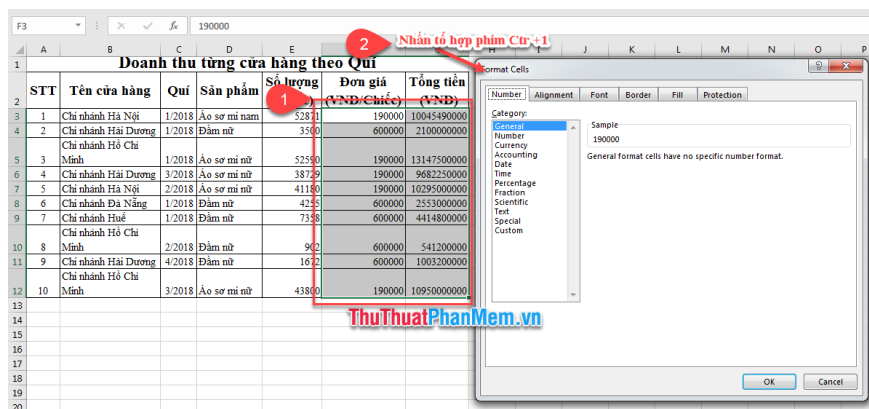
F3 | $f_x$ | 190000

2 Nhấn tổ hợp phím Ctr +1

Doanh thu từng cửa hàng theo Quí

| STT | Tên cửa hàng | Quí | Sản phẩm | Số lượng | Đơn giá (VND/Chiếc) | Tổng tiền (VND) |
|---|---|---|---|---|---|---|
| 1 | Chi nhánh Hà Nội | 1/2018 | Áo sơ mi nam | 52871 | 190000 | 10045490000 |
| 2 | Chi nhánh Hải Dương | 1/2018 | Đầm nữ | 3500 | 600000 | 2100000000 |
| 3 | Chi nhánh Hồ Chí Minh | 1/2018 | Áo sơ mi nữ | 52590 | 190000 | 13147500000 |
| 4 | Chi nhánh Hải Dương | 3/2018 | Áo sơ mi nữ | 38729 | 190000 | 9682250000 |
| 5 | Chi nhánh Hà Nội | 2/2018 | Áo sơ mi nữ | 41180 | 190000 | 10295000000 |
| 6 | Chi nhánh Đà Nẵng | 1/2018 | Đầm nữ | 4255 | 600000 | 2553000000 |
| 7 | Chi nhánh Huế | 1/2018 | Đầm nữ | 7358 | 600000 | 4414800000 |
| 8 | Chi nhánh Hồ Chí Minh | 2/2018 | Đầm nữ | 902 | 600000 | 541200000 |
| 9 | Chi nhánh Hải Dương | 4/2018 | Đầm nữ | 1672 | 600000 | 1003200000 |
| 10 | Chi nhánh Hồ Chí Minh | 3/2018 | Áo sơ mi nữ | 43800 | 190000 | 10950000000 |

1

ThuThuatPhanMem.vn

Format Cells
Number | Alignment | Font | Border | Fill | Protection
Category:
General
Number
Currency
Accounting
Date
Time
Percentage
Fraction
Scientific
Text
Special
Custom
Sample
190000
General format cells have no specific number format.
OK | Cancel